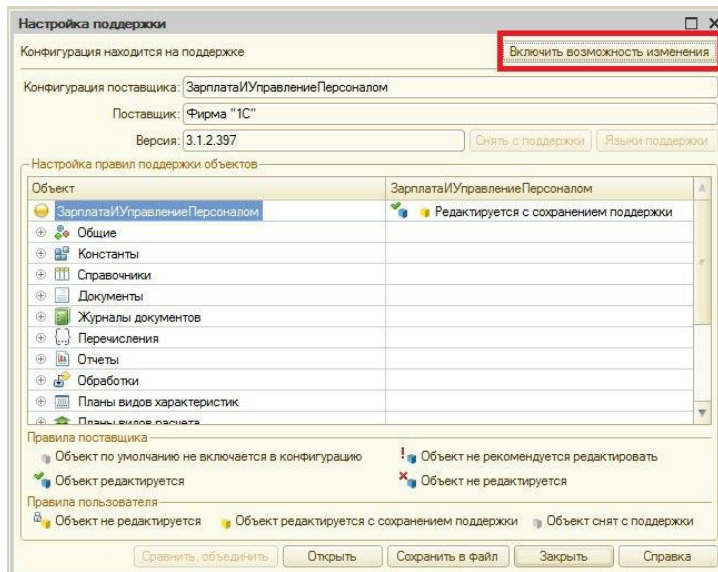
Настройка поддержки

Конфигурация находится на поддержке

Включить возможность изменения

Конфигурация поставщика: ЗарплатаИУправлениеПерсоналом

Поставщик: Фирма "1С"

Версия: 3.1.2.397

Снять с поддержки

Языки поддержки

Настройка правил поддержки объектов

| Объект | ЗарплатаИУправлениеПерсоналом |
|---|---|
| ЗарплатаИУправлениеПерсоналом | Редактируется с сохранением поддержки |
| Общие | |
| Константы | |
| Справочники | |
| Документы | |
| Журналы документов | |
| Перечисления | |
| Отчеты | |
| Обработки | |
| Планы видов характеристик | |
| Планы видов расчета | |

Правила поставщика

Объект по умолчанию не включается в конфигурацию

Объект не рекомендуется редактировать

Объект редактируется

Объект не редактируется

Правила пользователя

Объект не редактируется

Объект редактируется с сохранением поддержки

Объект снят с поддержки

Сравнить, объединить

Открыть

Сохранить в файл

Закрыть

Справка